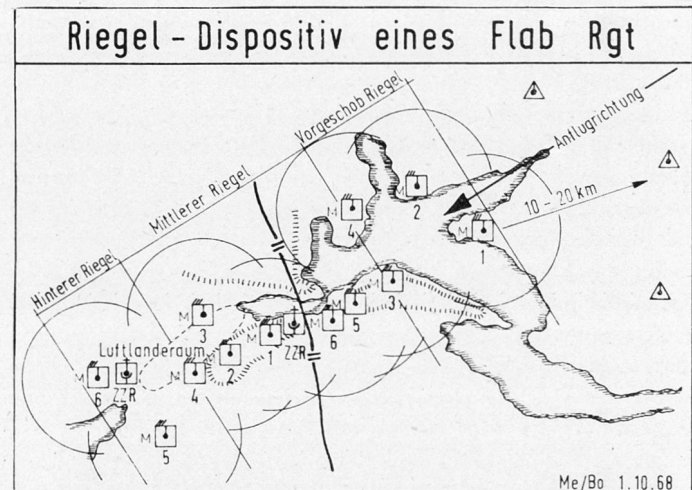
Riegel - Dispositiv eines Flab Rgt

Vorgeschob Riegel

Mittlerer Riegel

Hinterer Riegel

Anflugrichtung

10 - 20 km

M 4

M 2

M 1

M 3

M 5

M 6

ZZR

M 1

M 3

Luftlanderaum

M 2

M 4

M 6

ZZR

M 5

Me/Bo 1.10.68